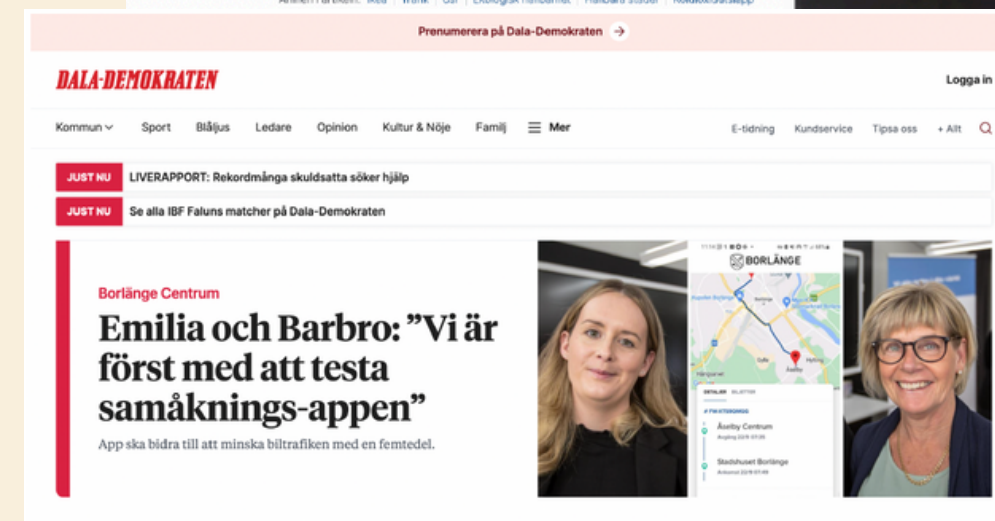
Prenumerera på Dala-Demokraten

DALA-DEMOKRATEN

Logga in

Kommun Sport Blåljus Ledare Opinion Kultur & Nöje Familj Mer

E-tidning Kundservice Tipsa oss + Allt

JUST NU LIVERAPPORT: Rekordmånga skuldsatta söker hjälp

JUST NU Se alla IBF Faluns matcher på Dala-Demokraten

Borlänge Centrum

Emilia och Barbro: "Vi är först med att testa samåknings-appen"

App ska bidra till att minska biltrafiken med en femtedel.

BORLÄNGE

Åselby Centrum

Stadshuset Borlänge